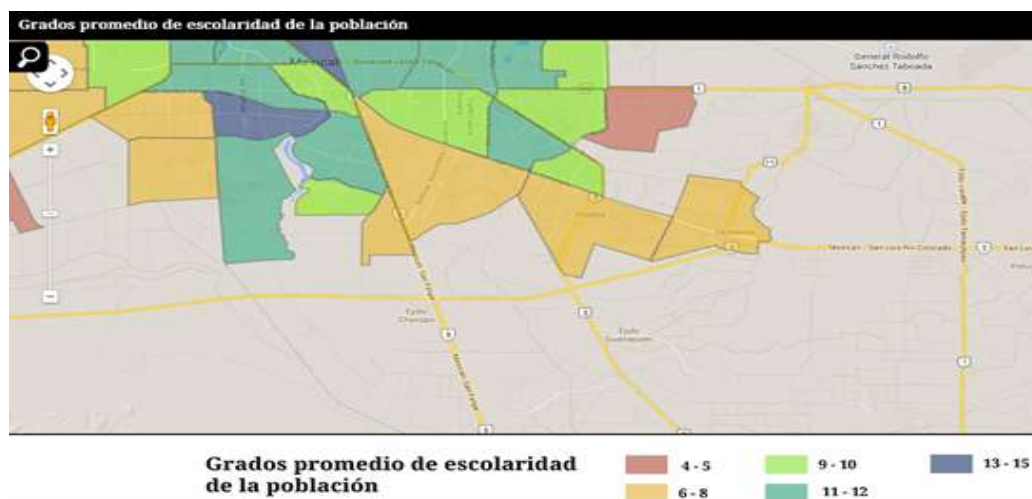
Grados promedio de escolaridad de la población

Mexicali

General Rodolfo Sánchez Taboada

Ejido Chiapas

Ejido Guanajuato

Mexicali - San Luis Río Colorado

San Luis

Grados promedio de escolaridad de la población

4 - 5

6 - 8

9 - 10

11 - 12

13 - 15